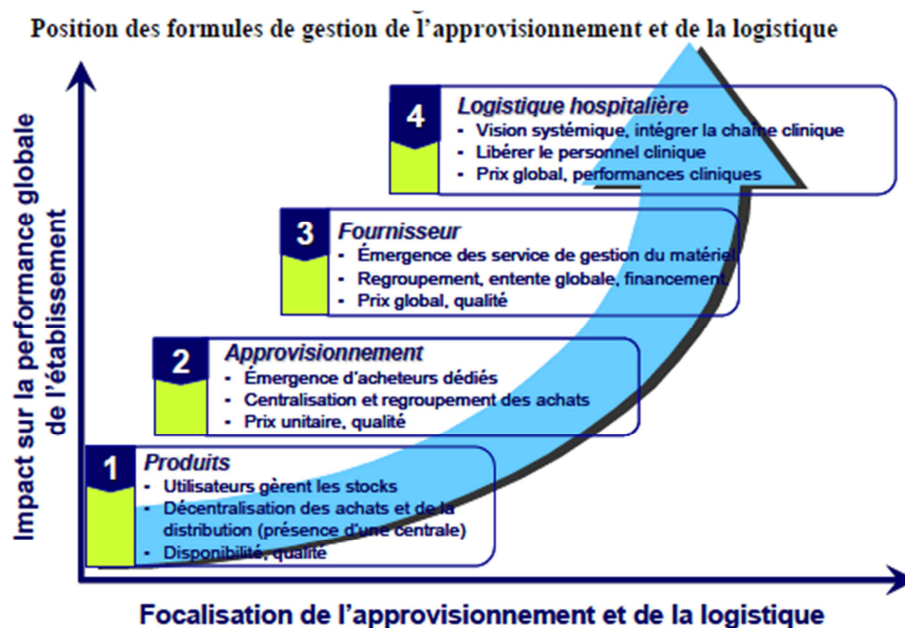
Position des formules de gestion de l'approvisionnement et de la logistique

Impact sur la performance globale de l'établissement

4 Logistique hospitalière
- Vision systémique, intégrer la chaîne clinique
- Libérer le personnel clinique
- Prix global, performances cliniques

3 Fournisseur
- Émergence des service de gestion du matériel
- Regroupement, entente globale, financement
- Prix global, qualité

2 Approvisionnement
- Émergence d'acheteurs dédiés
- Centralisation et regroupement des achats
- Prix unitaire, qualité

1 Produits
- Utilisateurs gèrent les stocks
- Décentralisation des achats et de la distribution (présence d'une centrale)
- Disponibilité, qualité

Focalisation de l'approvisionnement et de la logistique